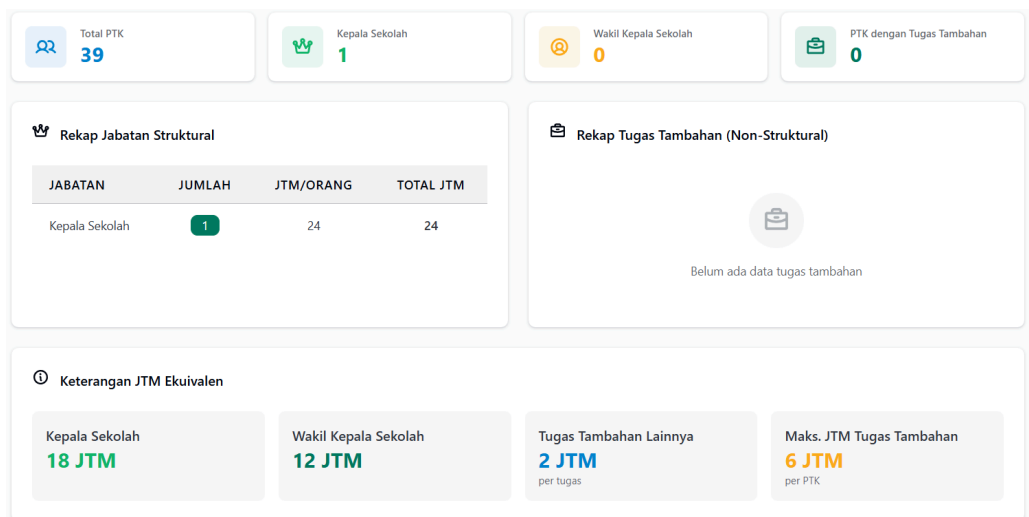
Total PTK
39

Kepala Sekolah
1

Wakil Kepala Sekolah
0

PTK dengan Tugas Tambahan
0

Rekap Jabatan Struktural

| JABATAN | JUMLAH | JTM/ORANG | TOTAL JTM |
|---|---|---|---|
| Kepala Sekolah | 1 | 24 | 24 |

Rekap Tugas Tambahan (Non-Struktural)

Belum ada data tugas tambahan

Keterangan JTM Ekuivalen

Kepala Sekolah
18 JTM

Wakil Kepala Sekolah
12 JTM

Tugas Tambahan Lainnya
2 JTM
per tugas

Maks. JTM Tugas Tambahan
6 JTM
per PTK